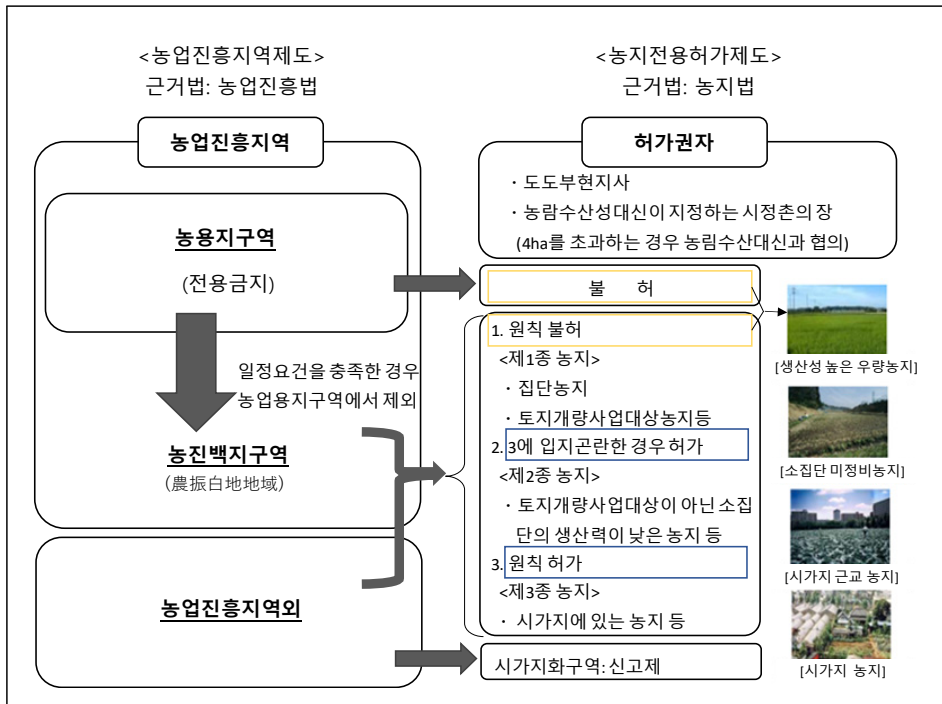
<농업진흥지역제도>
근거법: 농업진흥법

<농지전용허가제도>
근거법: 농지법

농업진흥지역

농용지구역

(전용금지)

일정요건을 충족한 경우 농업용지구역에서 제외

농진백지구역

(農振白地地域)

농업진흥지역외

허가권자

・도도부현지사
・농람수산성대신이 지정하는 시정촌의 장
(4ha를 초과하는 경우 농림수산대신과 협의)

불 허

1. 원칙 불허
<제1종 농지>
・집단농지
・토지개량사업대상농지등

2. 3에 입지곤란한 경우 허가
<제2종 농지>
・토지개량사업대상이 아닌 소집단의 생산력이 낮은 농지 등

3. 원칙 허가
<제3종 농지>
・ 시가지에 있는 농지 등

시가지화구역: 신고제

[생산성 높은 우량농지]

[소집단 미정비농지]

[시가지 근교 농지]

[시가지 농지]